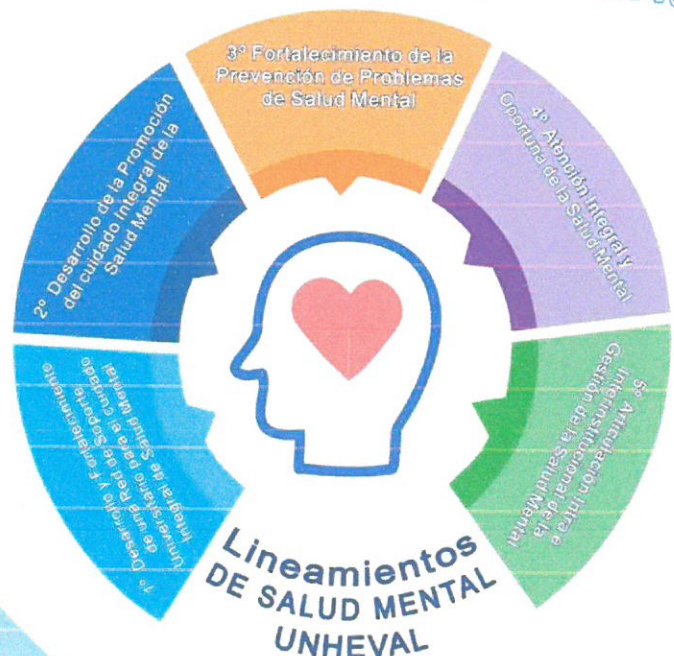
3° Fortalecimiento de la Prevención de Problemas de Salud Mental

4° Atención Integral y Oportuna de la Salud Mental

5° Articulación Intra e Interinstitucional de la Gestión de la Salud Mental

Lineamientos DE SALUD MENTAL UNHEVAL

1° Desarrollo y Fortalecimiento de una Red de Soporte Integral para el Cuidado Universitario de la Salud Mental

2° Desarrollo de la Promoción del cuidado integral de la Salud Mental